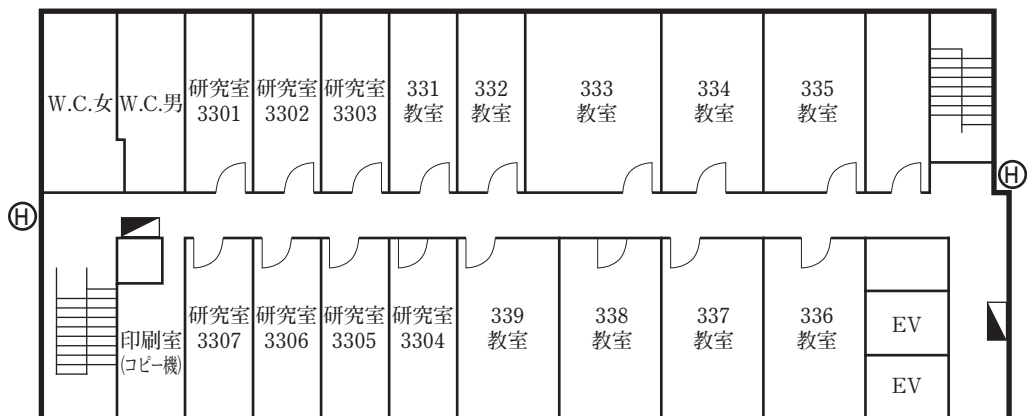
W.C.女 W.C.男 研究室 3301 研究室 3302 研究室 3303 331 教室 332 教室 333 教室 334 教室 335 教室

Ⓗ Ⓗ

印刷室 (コピー機) 研究室 3307 研究室 3306 研究室 3305 研究室 3304 339 教室 338 教室 337 教室 336 教室 EV EV